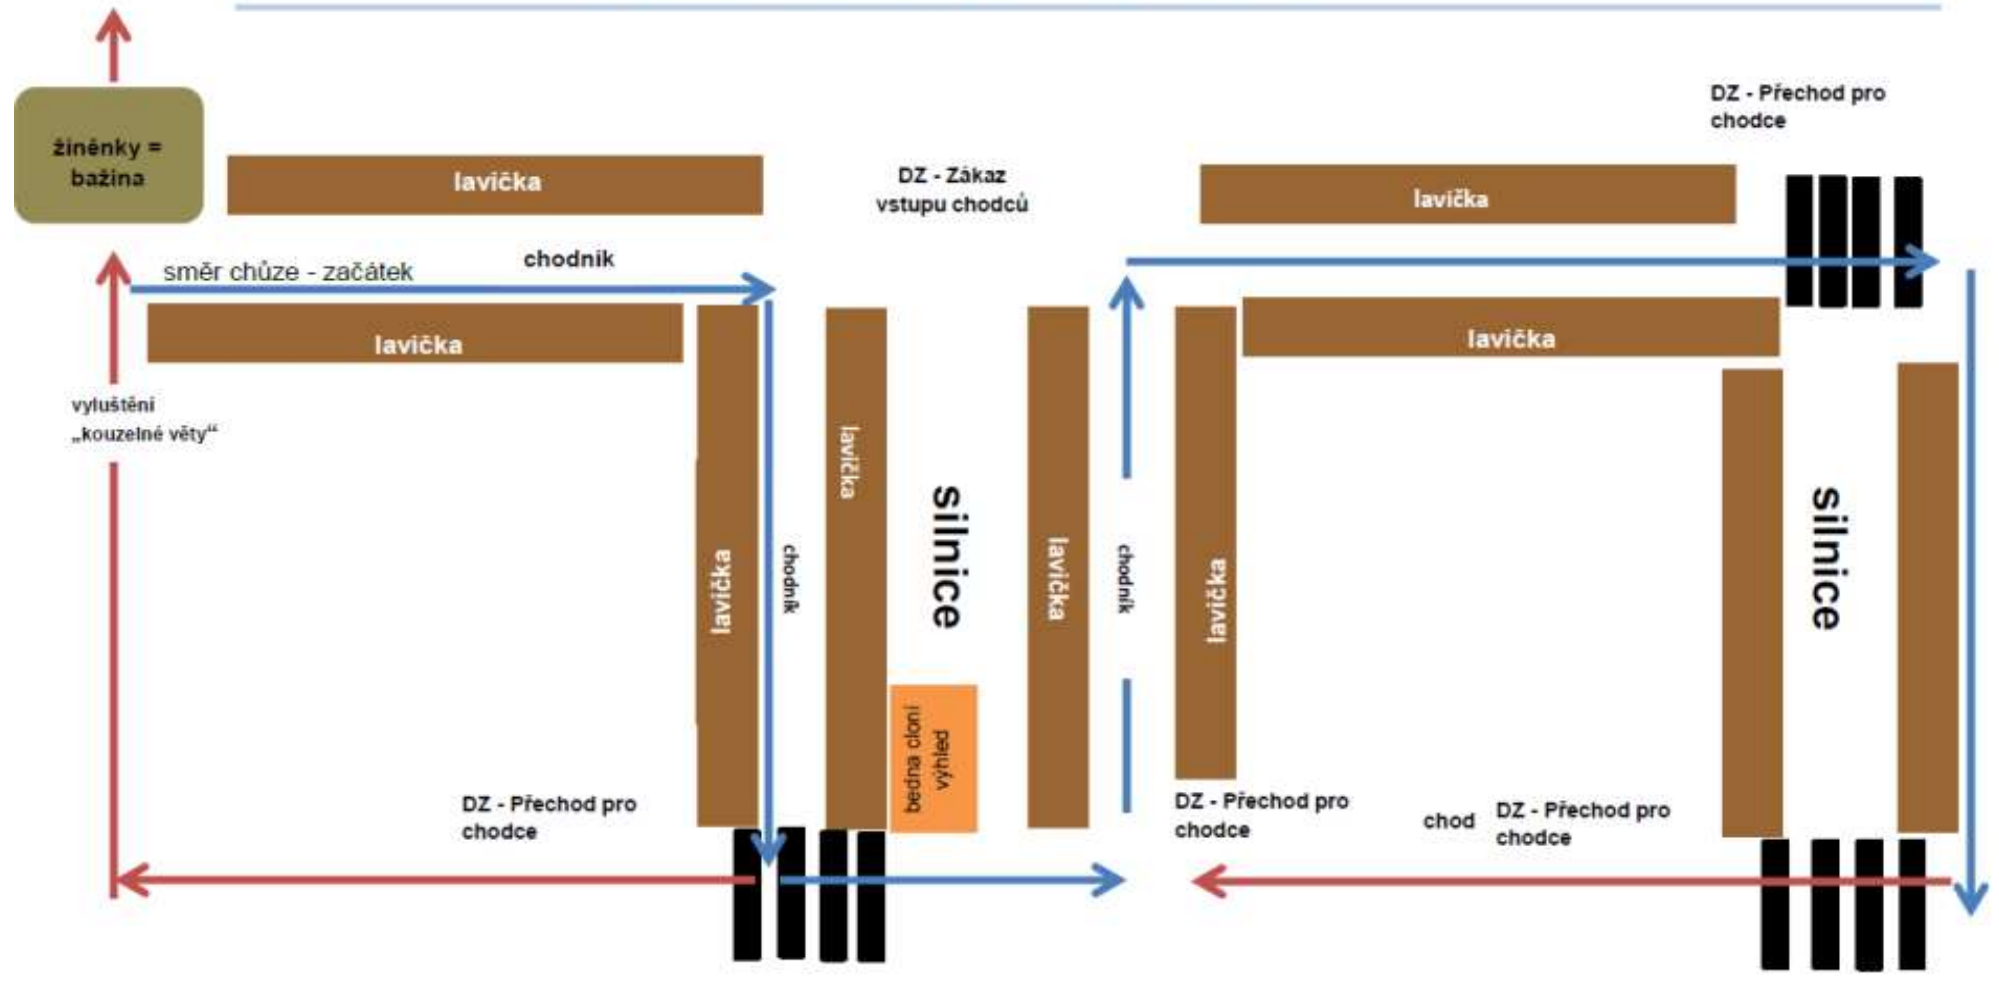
žíněnky = bažina

lavička

DZ - Zákaz vstupu chodců

lavička

DZ - Přechod pro chodce

směr chůze - začátek

chodník

lavička

lavička

vyluštění „kouzelné věty“

lavička

chodník

lavička

silnice

lavička

chodník

lavička

silnice

bedna cloní výhled

DZ - Přechod pro chodce

DZ - Přechod pro chodce

chod

DZ - Přechod pro chodce